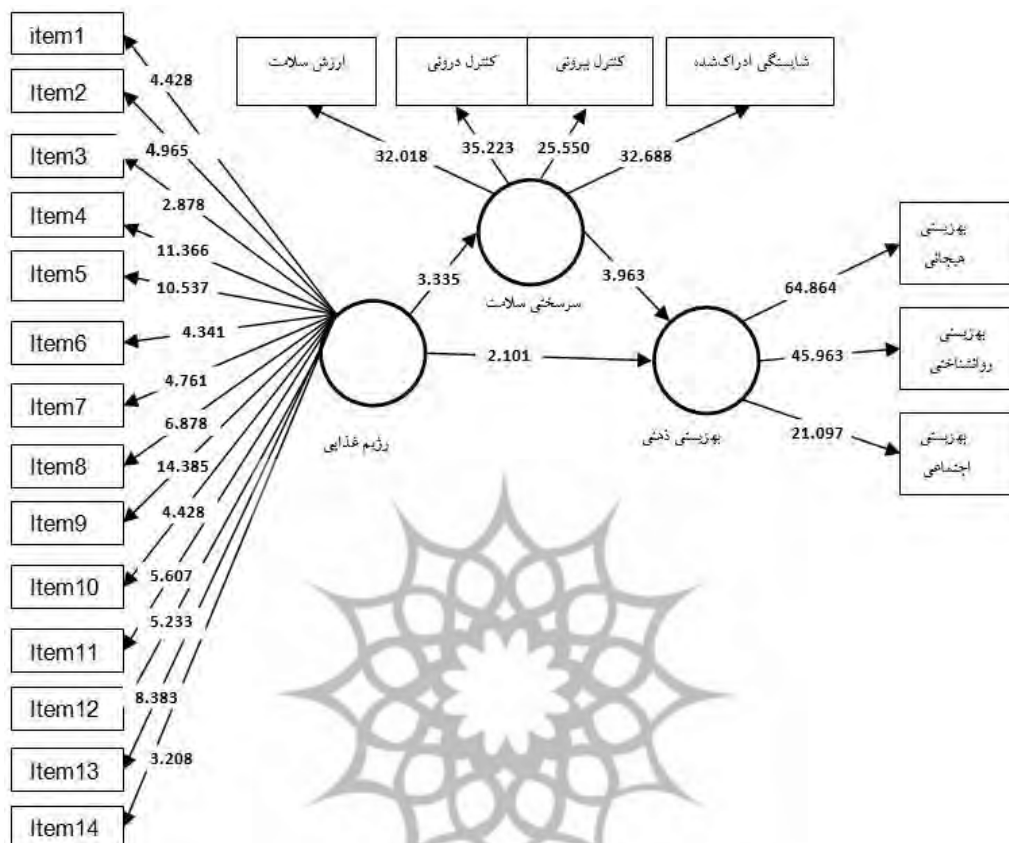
item1
Item2
Item3
Item4
Item5
Item6
Item7
Item8
Item9
Item10
Item11
Item12
Item13
Item14

4.428
4.965
2.878
11.366
10.537
4.341
4.761
6.878
14.385
4.428
5.607
5.233
8.383
3.208

ارزش سلامت
کنترل درونی
کنترل بیرونی
شایستگی ادراک‌شده

32.018
35.223
25.550
32.688

3.335
سرسختی سلامت
3.963
2.101
رژیم غذایی
بهزیستی ذهنی

64.864
45.963
21.097

بهزیستی هیجانی
بهزیستی روانشناختی
بهزیستی اجتماعی